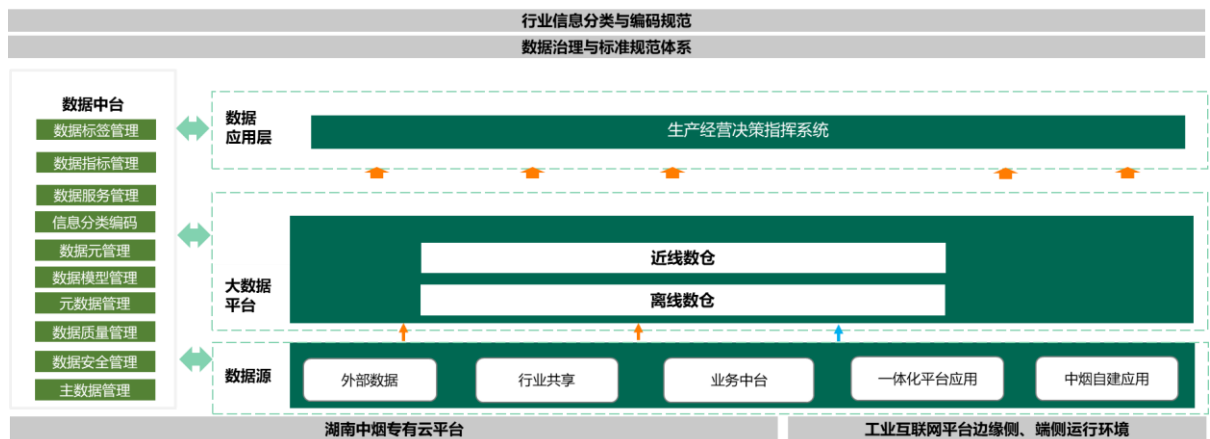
行业信息分类与编码规范

数据治理与标准规范体系

数据中台

数据标签管理

数据指标管理

数据服务管理

信息分类编码

数据元管理

数据模型管理

元数据管理

数据质量管理

数据安全管理

主数据管理

数据应用层

生产经营决策指挥系统

大数据平台

近线数仓

离线数仓

数据源

外部数据

行业共享

业务中台

一体化平台应用

中烟自建应用

湖南中烟专有云平台

工业互联网平台边缘侧、端侧运行环境